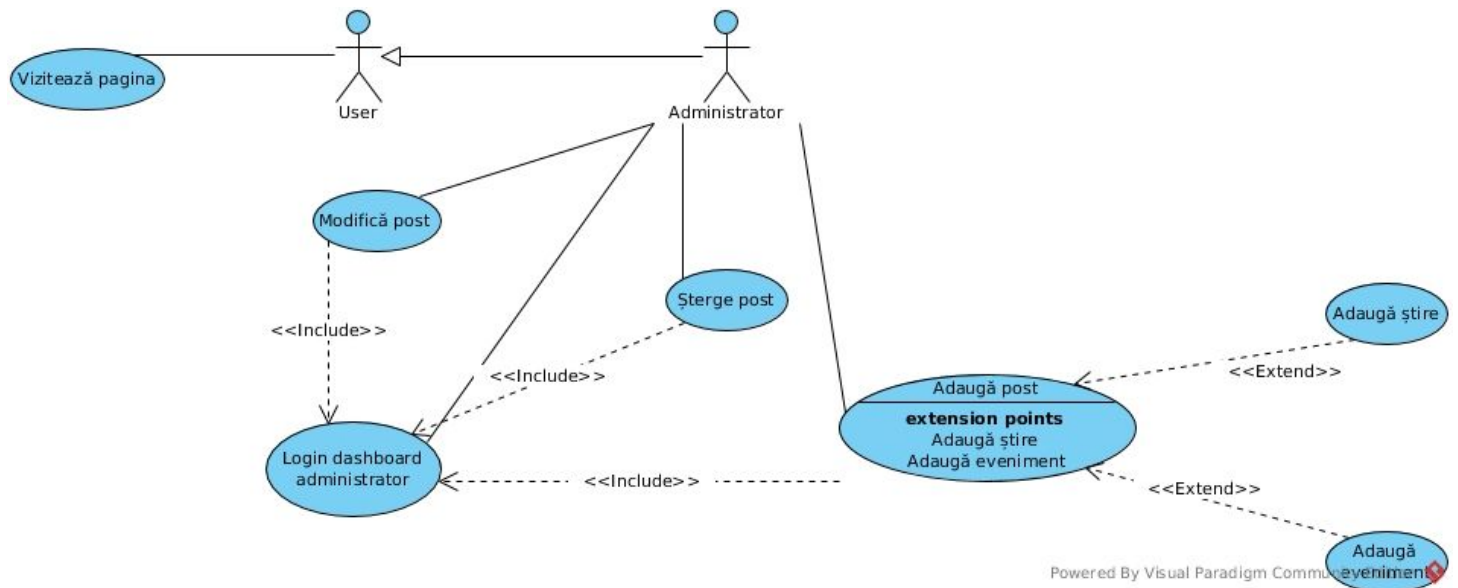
Vizitează pagina

User

Administrator

Modifică post

Șterge post

<<Include>>

<<Include>>

Adaugă știre

Adaugă post

extension points
Adaugă știre
Adaugă eveniment

<<Extend>>

Login dashboard administrator

<<Include>>

<<Extend>>

Adaugă eveniment

Powered By Visual Paradigm Commu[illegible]